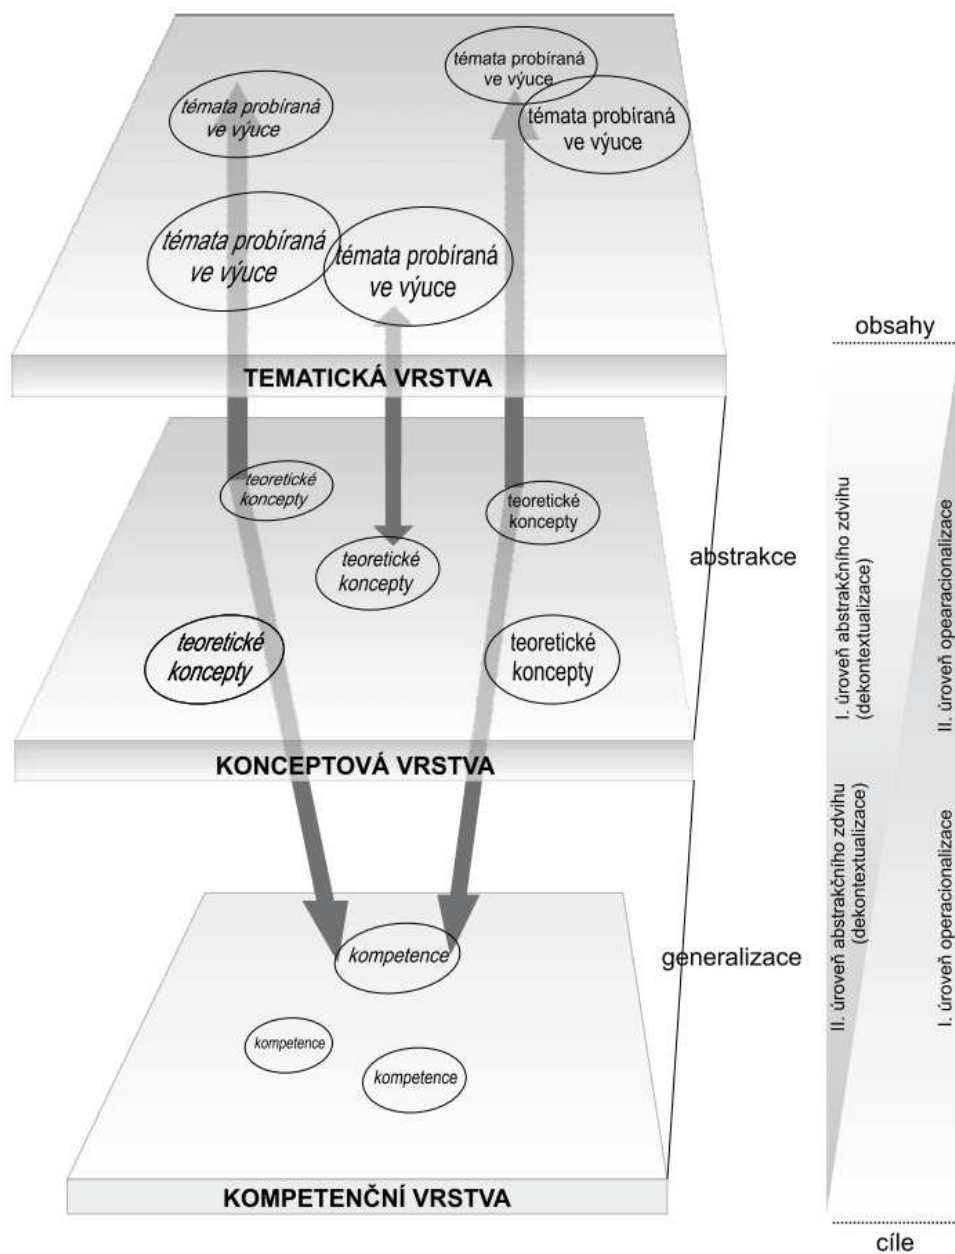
témata probíraná ve výuce

témata probíraná ve výuce

témata probíraná ve výuce

témata probíraná ve výuce

témata probíraná ve výuce

TEMATICKÁ VRSTVA

obsahy

teoretické koncepty

teoretické koncepty

teoretické koncepty

abstrakce

teoretické koncepty

teoretické koncepty

KONCEPTOVÁ VRSTVA

I. úroveň abstrakčního zdvihu (dekontextualizace)

II. úroveň opearacionalizace

II. úroveň abstrakčního zdvihu (dekontextualizace)

I. úroveň operacionalizace

kompetence

generalizace

kompetence

kompetence

KOMPETENČNÍ VRSTVA

cíle